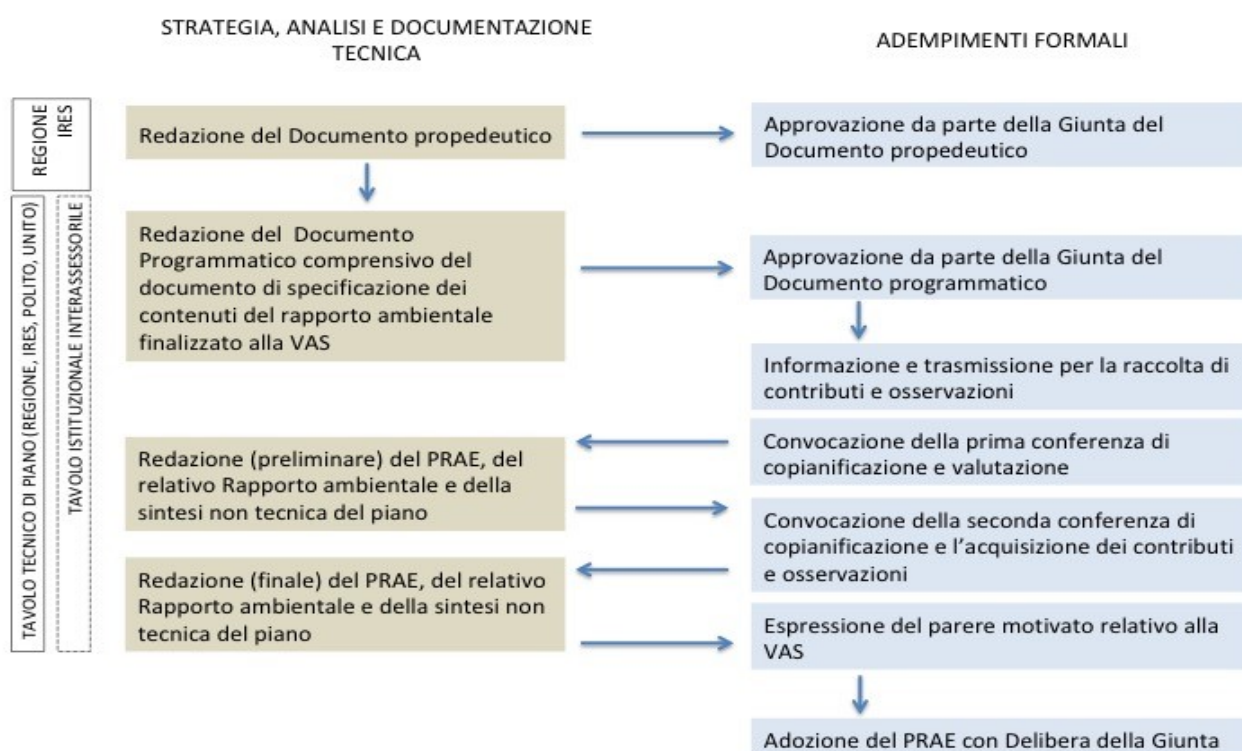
STRATEGIA, ANALISI E DOCUMENTAZIONE TECNICA

ADEMPIMENTI FORMALI

REGIONE

IRES

TAVOLO TECNICO DI PIANO (REGIONE, IRES, POLITO, UNITO)

TAVOLO ISTITUZIONALE INTERASSESSORILE

Redazione del Documento propedeutico

Approvazione da parte della Giunta del Documento propedeutico

Redazione del Documento Programmatico comprensivo del documento di specificazione dei contenuti del rapporto ambientale finalizzato alla VAS

Approvazione da parte della Giunta del Documento programmatico

Informazione e trasmissione per la raccolta di contributi e osservazioni

Convocazione della prima conferenza di copianificazione e valutazione

Redazione (preliminare) del PRAE, del relativo Rapporto ambientale e della sintesi non tecnica del piano

Convocazione della seconda conferenza di copianificazione e l'acquisizione dei contributi e osservazioni

Redazione (finale) del PRAE, del relativo Rapporto ambientale e della sintesi non tecnica del piano

Espressione del parere motivato relativo alla VAS

Adozione del PRAE con Delibera della Giunta